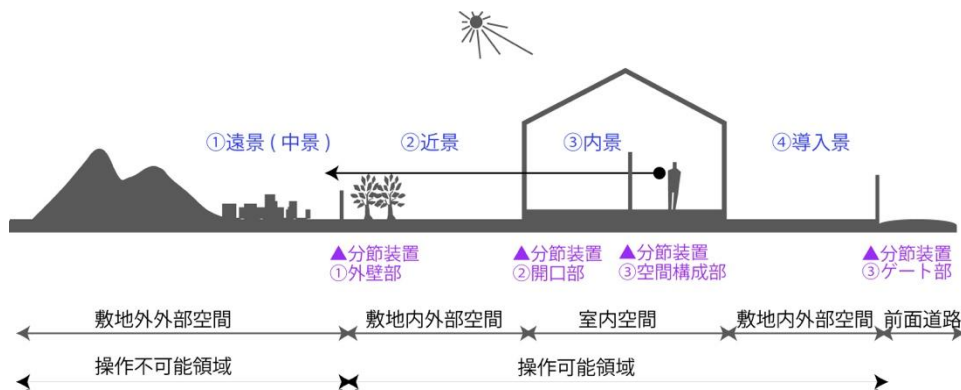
①遠景(中景)　②近景　③内景　④導入景

▲分節装置
①外壁部

▲分節装置
②開口部

▲分節装置
③空間構成部

▲分節装置
③ゲート部

敷地外外部空間　敷地内外部空間　室内空間　敷地内外部空間　前面道路

操作不可能領域　操作可能領域